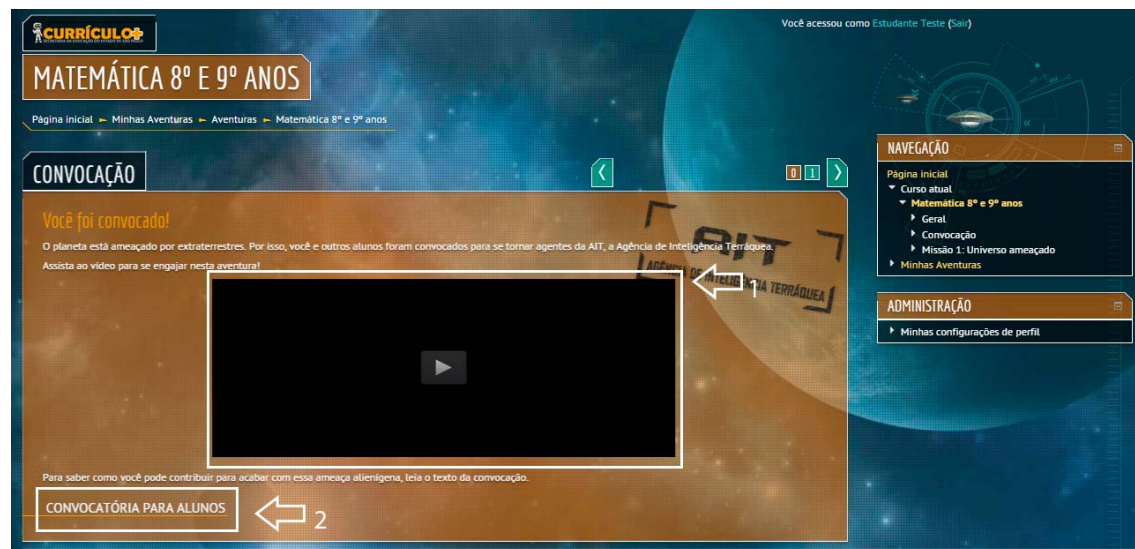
CURRÍCULO+
SECRETARIA DA EDUCAÇÃO DO ESTADO DE SÃO PAULO

Você acessou como Estudante Teste (Sair)

MATEMÁTICA 8º E 9º ANOS

Página inicial ► Minhas Aventuras ► Aventuras ► Matemática 8º e 9º anos

CONVOCAÇÃO

0 1

Você foi convocado!

O planeta está ameaçado por extraterrestres. Por isso, você e outros alunos foram convocados para se tornar agentes da AIT, a Agência de Inteligência Terráquea.

Assista ao vídeo para se engajar nesta aventura!

AIT
AGÊNCIA DE INTELIGÊNCIA TERRÁQUEA

1

Para saber como você pode contribuir para acabar com essa ameaça alienígena, leia o texto da convocação.

CONVOCATÓRIA PARA ALUNOS

2

NAVEGAÇÃO
Página inicial
Curso atual
Matemática 8º e 9º anos
Geral
Convocação
Missão 1: Universo ameaçado
Minhas Aventuras

ADMINISTRAÇÃO
Minhas configurações de perfil